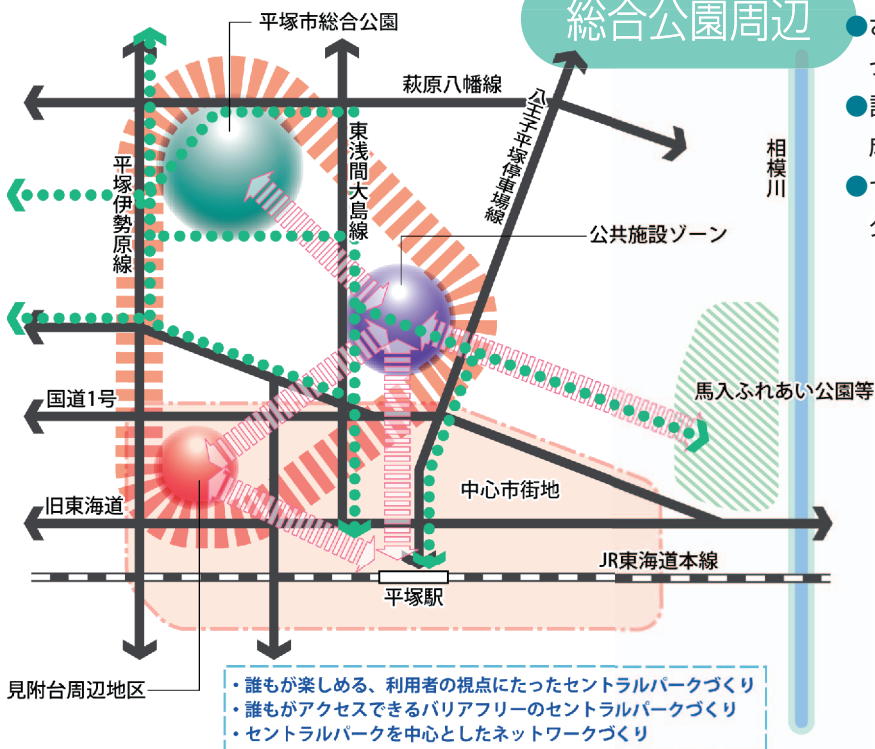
総合公園周辺

平塚市総合公園

萩原八幡線

東浅間大島線

八王子平塚停車場線

平塚伊勢原線

相模川

公共施設ゾーン

馬入ふれあい公園等

国道1号

中心市街地

旧東海道

JR東海道本線

平塚駅

見附台周辺地区

・誰もが楽しめる、利用者の視点にたったセントラルパークづくり
・誰もがアクセスできるバリアフリーのセントラルパークづくり
・セントラルパークを中心としたネットワークづくり